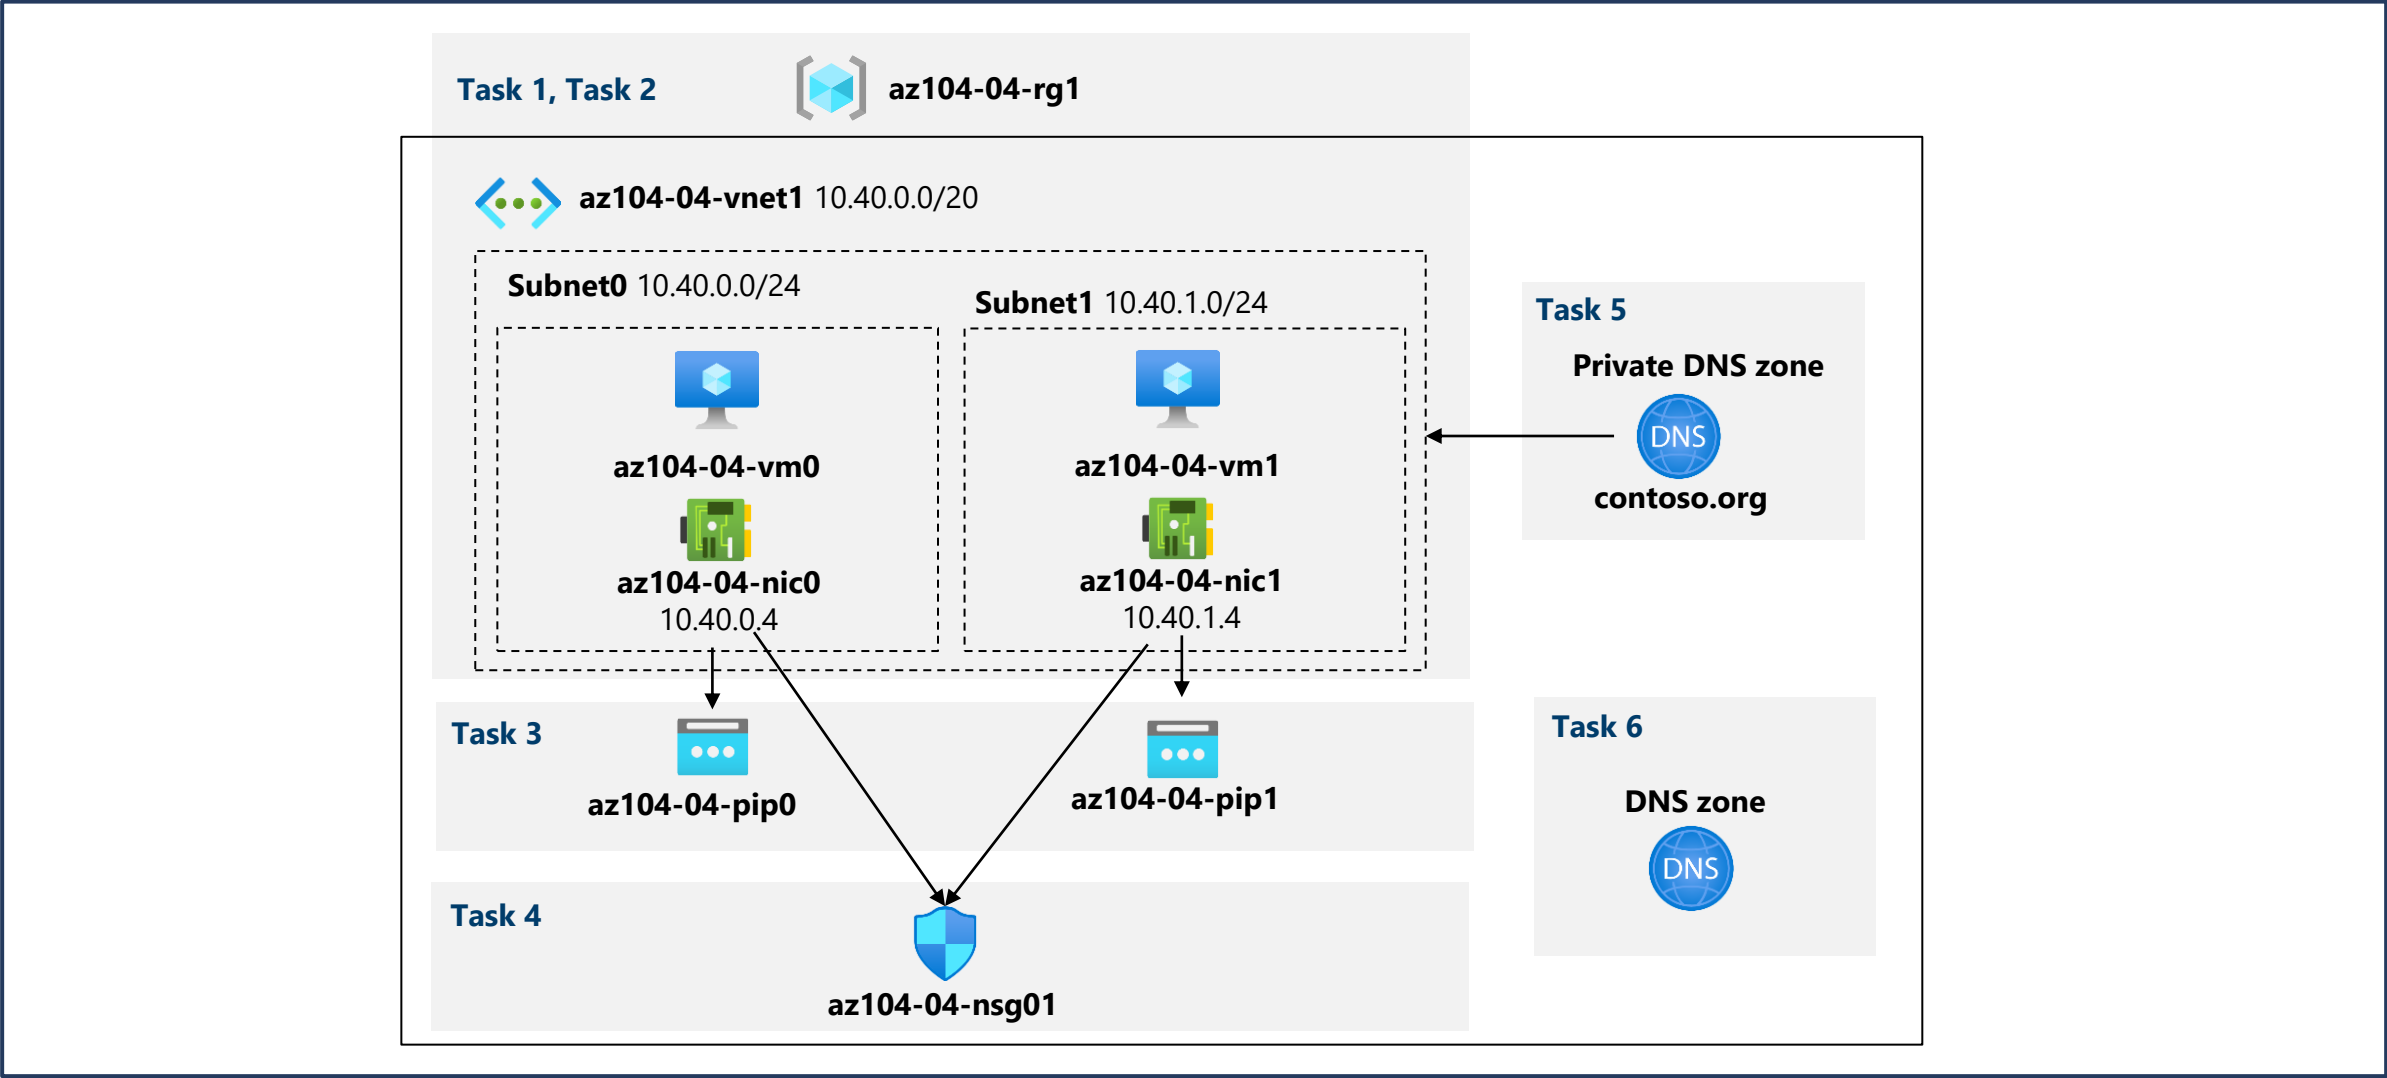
Task 1, Task 2

az104-04-rg1

az104-04-vnet1 10.40.0.0/20

Subnet0 10.40.0.0/24

Subnet1 10.40.1.0/24

az104-04-vm0

az104-04-nic0
10.40.0.4

az104-04-vm1

az104-04-nic1
10.40.1.4

Task 5

Private DNS zone

DNS

contoso.org

Task 3

az104-04-pip0

az104-04-pip1

Task 6

DNS zone

DNS

Task 4

az104-04-nsg01